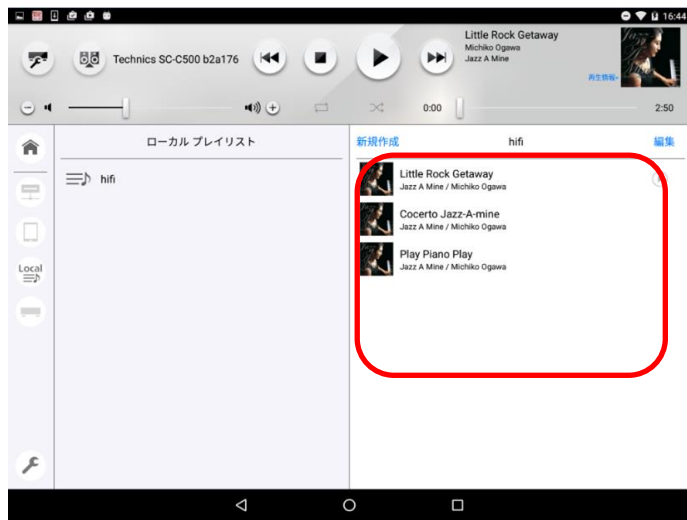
16:44

Technics SC-C500 b2a176

Little Rock Getaway
Michiko Ogawa
Jazz A Mine

再生情報

0:00

2:50

ローカル プレイリスト

hifi

Local

新規作成

hifi

編集

Little Rock Getaway
Jazz A Mine / Michiko Ogawa

Cocerto Jazz-A-mine
Jazz A Mine / Michiko Ogawa

Play Piano Play
Jazz A Mine / Michiko Ogawa